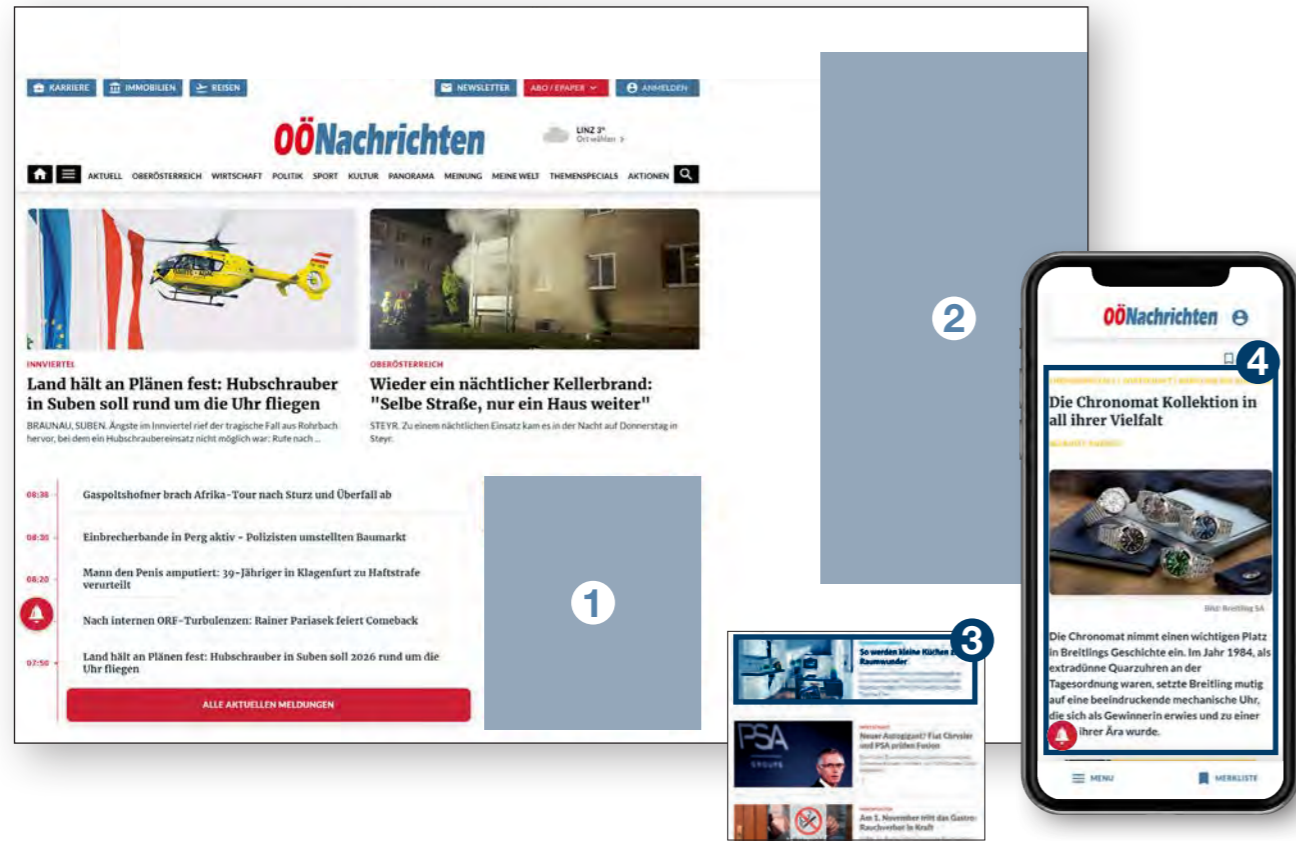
KARRIERE IMMOBILIEN REISEN NEWSLETTER ABO / EPAPER ANMELDEN

OÖNachrichten

LINZ 3° Ort wählen >

AKTUELL OBERÖSTERREICH WIRTSCHAFT POLITIK SPORT KULTUR PANORAMA MEINUNG MEINE WELT THEMENSPECIALS AKTIONEN

INNVIERTEL

Land hält an Plänen fest: Hubschrauber in Suben soll rund um die Uhr fliegen

BRAUNAU, SUBEN. Ängste im Innviertel rief der tragische Fall aus Rohrbach hervor, bei dem ein Hubschraubereinsatz nicht möglich war; Rufe nach ...

OBERÖSTERREICH

Wieder ein nächtlicher Kellerbrand: "Selbe Straße, nur ein Haus weiter"

STEYR. Zu einem nächtlichen Einsatz kam es in der Nacht auf Donnerstag in Steyr.

08:38 Gaspoltshofner brach Afrika-Tour nach Sturz und Überfall ab

08:30 Einbrecherbande in Perg aktiv - Polizisten umstellten Baumarkt

08:20 Mann den Penis amputiert: 39-Jähriger in Klagenfurt zu Haftstrafe verurteilt

Nach internen ORF-Turbulenzen: Rainer Pariasek feiert Comeback

07:50 Land hält an Plänen fest: Hubschrauber in Suben soll 2026 rund um die Uhr fliegen

ALLE AKTUELLEN MELDUNGEN

1

2

3

So werden kleine Küchen zu Raumwunder

PSA

Neuer Autogigant? Fiat Chrysler und PSA prüfen Fusion

Am 1. November tritt das Gastro-Rauchverbot in Kraft

OÖNachrichten

4

Die Chronomat Kollektion in all ihrer Vielfalt

Bild: Breitling SA

Die Chronomat nimmt einen wichtigen Platz in Breitlings Geschichte ein. Im Jahr 1984, als extradünne Quarzuhren an der Tagesordnung waren, setzte Breitling mutig auf eine beeindruckende mechanische Uhr, die sich als Gewinnerin erwies und zu einer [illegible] ihrer Ära wurde.

MENU MERKLISTE